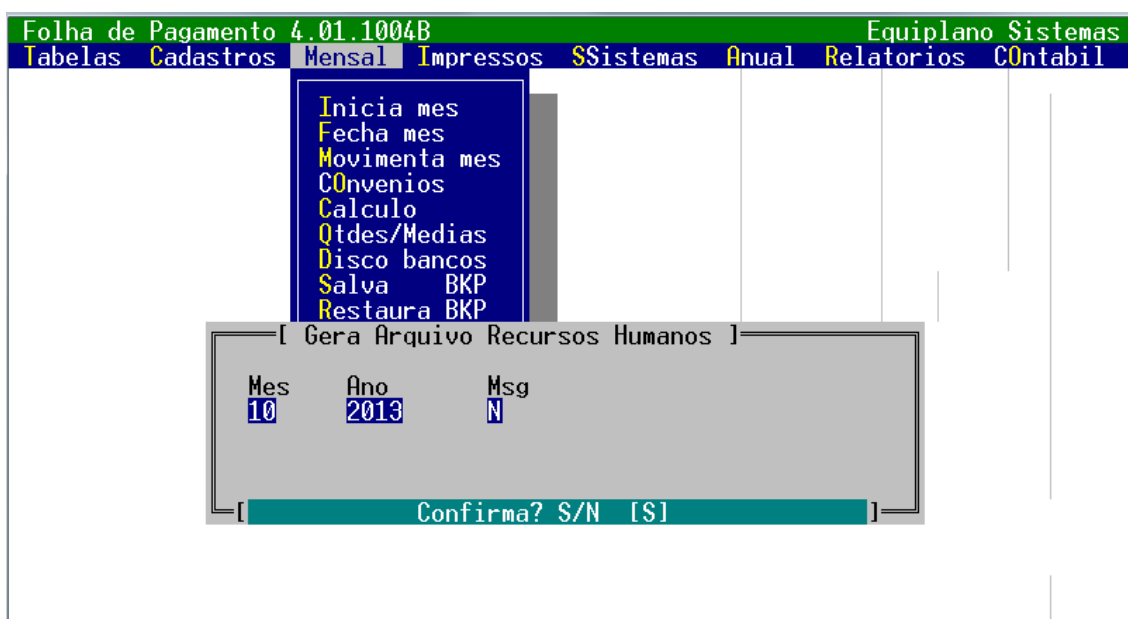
Folha de Pagamento 4.01.1004B Equiplano Sistemas

Tabelas Cadastros Mensal Impressos SSistemas Anual Relatorios COntabil

Inicia mes
Fecha mes
Movimenta mes
COnvenios
Calculo
Qtdes/Medias
Disco bancos
Salva BKP
Restaura BKP

[ Gera Arquivo Recursos Humanos ]

| Mes | Ano | Msg |
|---|---|---|
| 10 | 2013 | N |

[ Confirma? S/N [S] ]